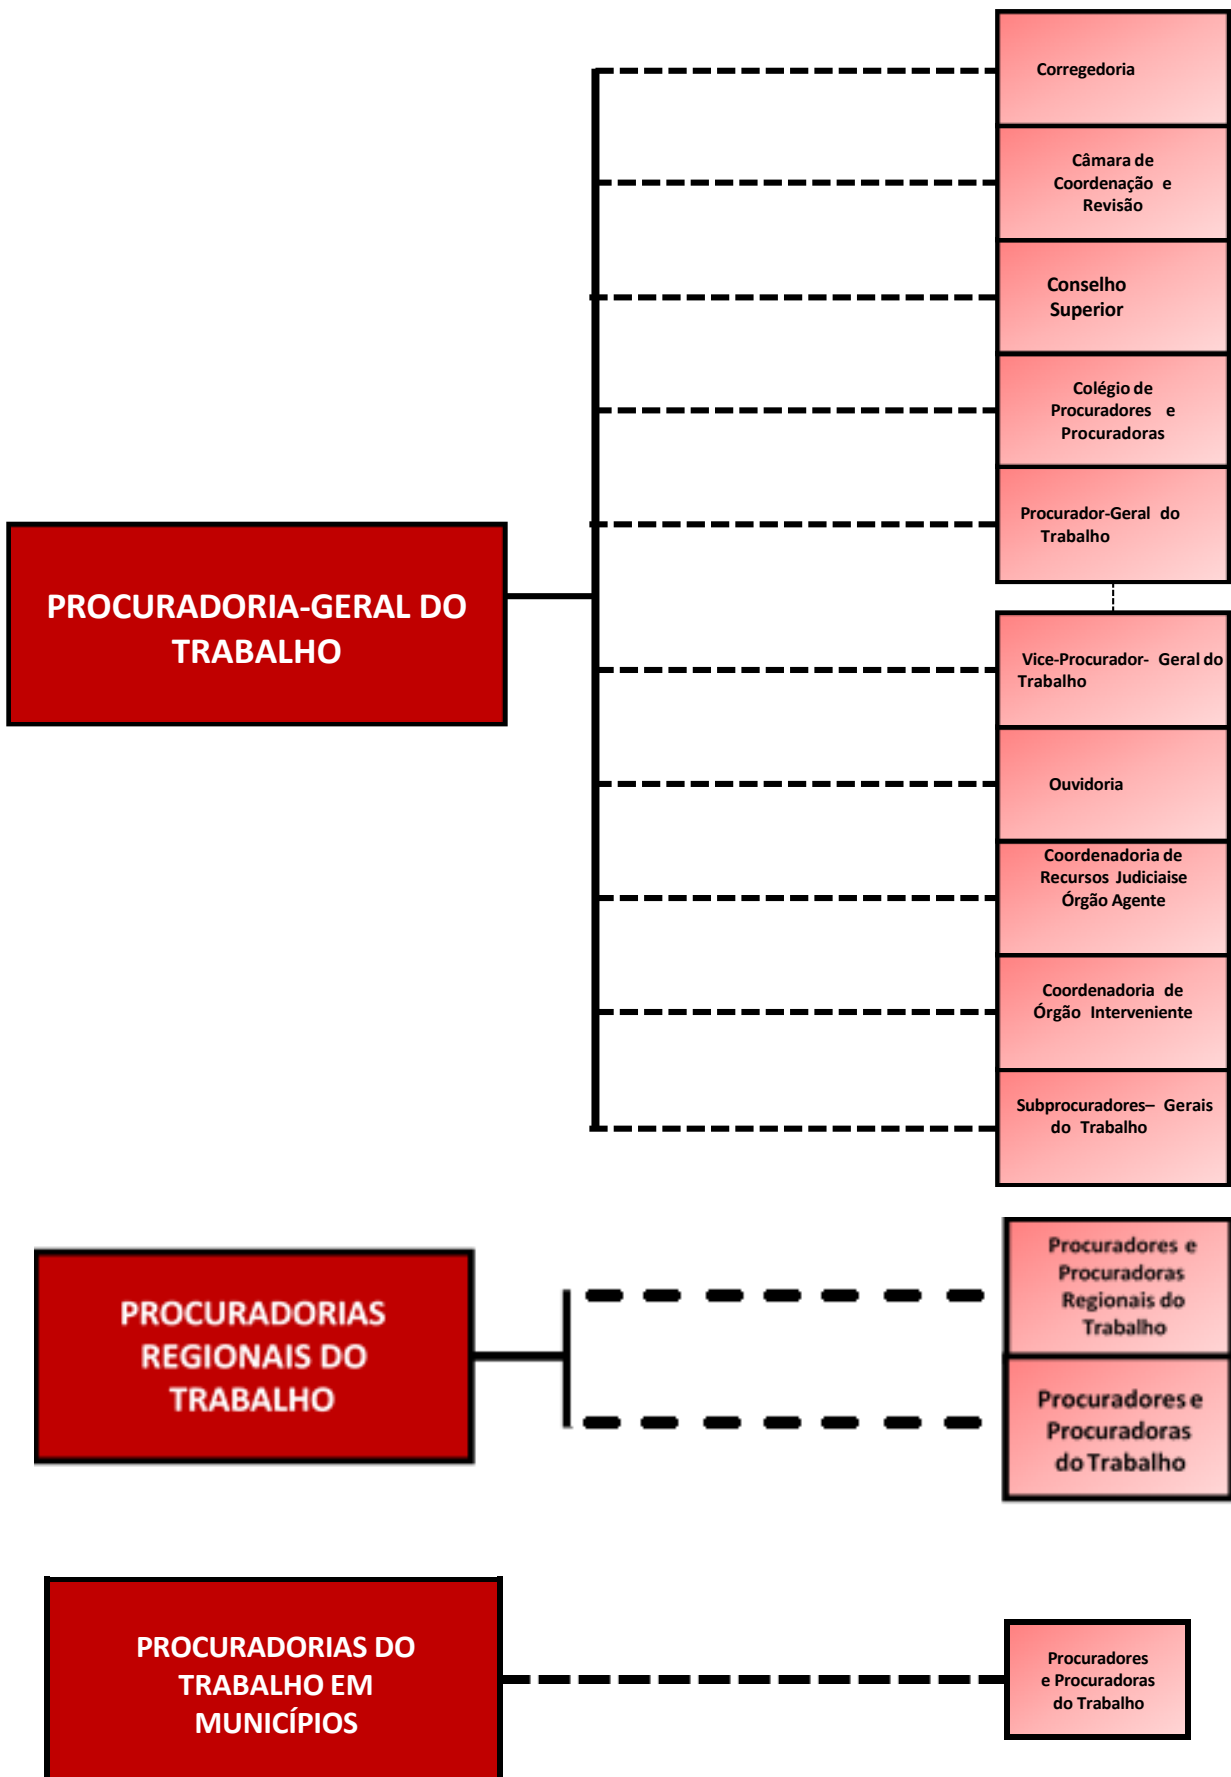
Corregedoria

Câmara de Coordenação e Revisão

Conselho Superior

Colégio de Procuradores e Procuradoras

Procurador-Geral do Trabalho

PROCURADORIA-GERAL DO TRABALHO

Vice-Procurador- Geral do Trabalho

Ouvidoria

Coordenadoria de Recursos Judiciaise Órgão Agente

Coordenadoria de Órgão Interveniente

Subprocuradores– Gerais do Trabalho

PROCURADORIAS REGIONAIS DO TRABALHO

Procuradores e Procuradoras Regionais do Trabalho

Procuradores e Procuradoras do Trabalho

PROCURADORIAS DO TRABALHO EM MUNICÍPIOS

Procuradores e Procuradoras do Trabalho